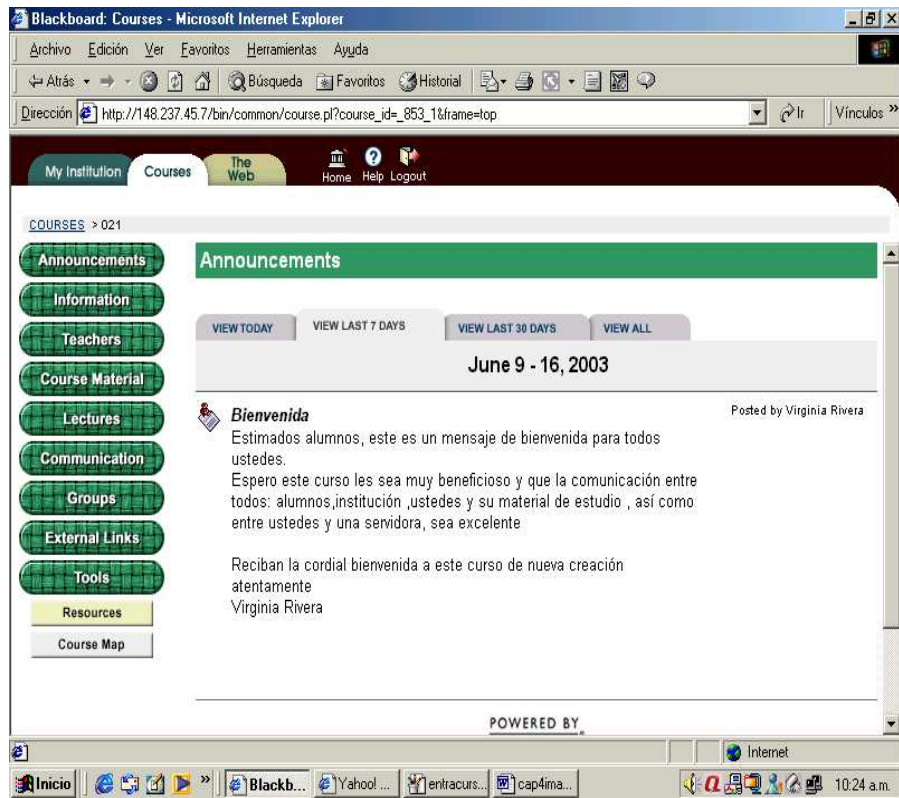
Blackboard: Courses - Microsoft Internet Explorer

Archivo Edición Ver Favoritos Herramientas Ayuda

Atrás Búsqueda Favoritos Historial

Dirección http://148.237.45.7/bin/common/course.pl?course_id=_853_1&frame=top

Ir Vínculos »

My Institution Courses The Web Home Help Logout

COURSES > 021

Announcements
Information
Teachers
Course Material
Lectures
Communication
Groups
External Links
Tools
Resources
Course Map

Announcements

VIEW TODAY VIEW LAST 7 DAYS VIEW LAST 30 DAYS VIEW ALL

June 9 - 16, 2003

Bienvenida

Posted by Virginia Rivera

Estimados alumnos, este es un mensaje de bienvenida para todos ustedes.

Espero este curso les sea muy beneficioso y que la comunicación entre todos: alumnos,institución ,ustedes y su material de estudio , así como entre ustedes y una servidora, sea excelente

Reciban la cordial bienvenida a este curso de nueva creación
atentamente
Virginia Rivera

POWERED BY

Internet

Inicio Blackb... Yahoo! ... entracurs... cap4ima... 10:24 a.m.